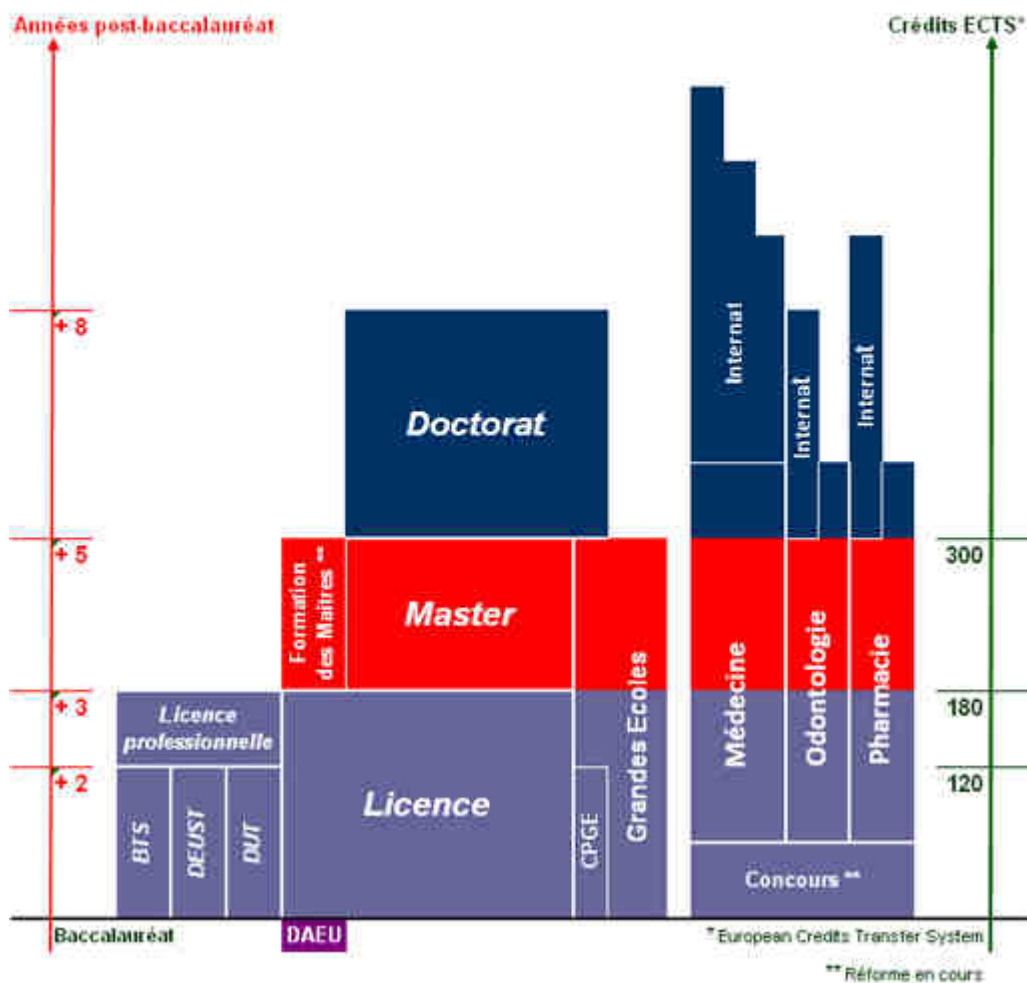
Années post-baccalauréat

Crédits ECTS*

+ 8

+ 5

+ 3

+ 2

Doctorat

Internat

Internat

Internat

Formation des Maîtres **

Master

Grandes Ecoles

Médecine

Odontologie

Pharmacie

300

180

120

Licence professionnelle

BTS

DEUST

DUT

Licence

CPGE

Concours **

Baccalauréat

DAEU

* European Credits Transfer System

** Réforme en cours